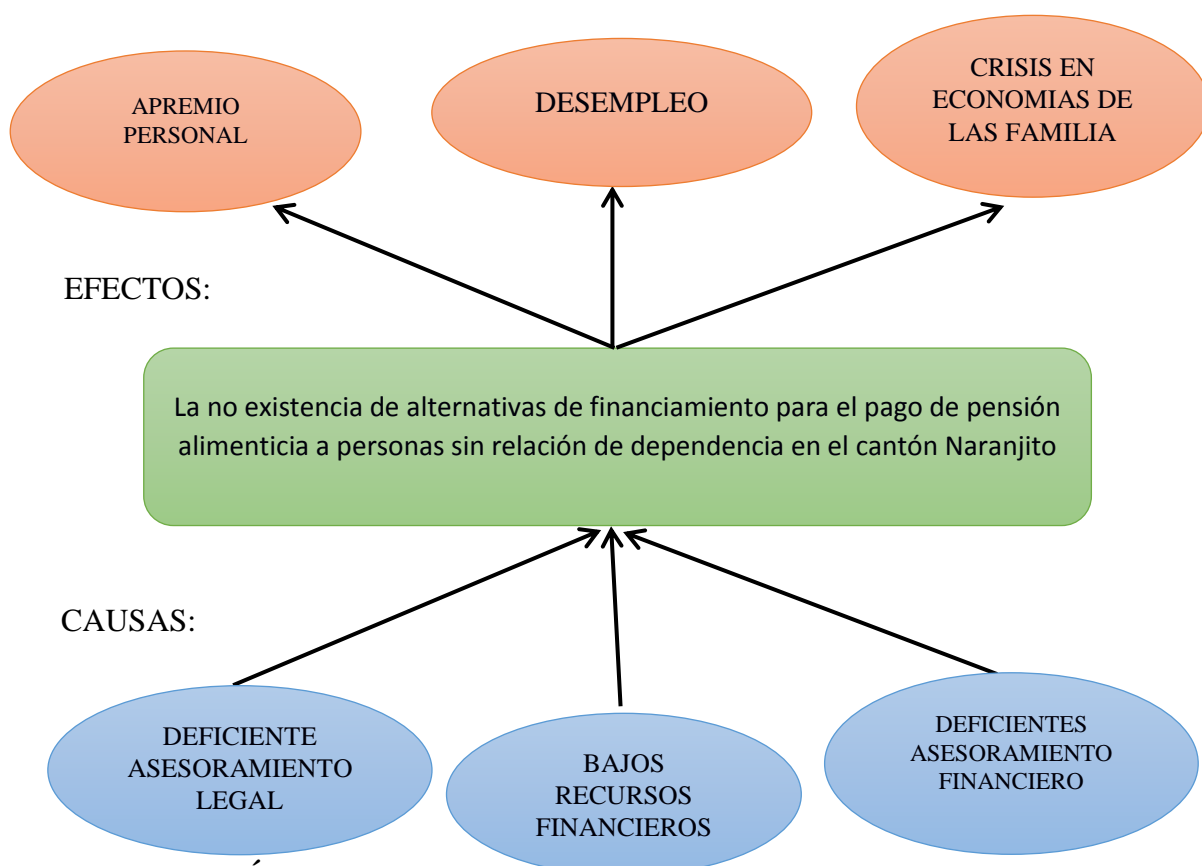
APREMIO PERSONAL

DESEMPLEO

CRISIS EN ECONOMIAS DE LAS FAMILIA

EFECTOS:

La no existencia de alternativas de financiamiento para el pago de pensión alimenticia a personas sin relación de dependencia en el cantón Naranjito

CAUSAS:

DEFICIENTE ASESORAMIENTO LEGAL

BAJOS RECURSOS FINANCIEROS

DEFICIENTES ASESORAMIENTO FINANCIERO